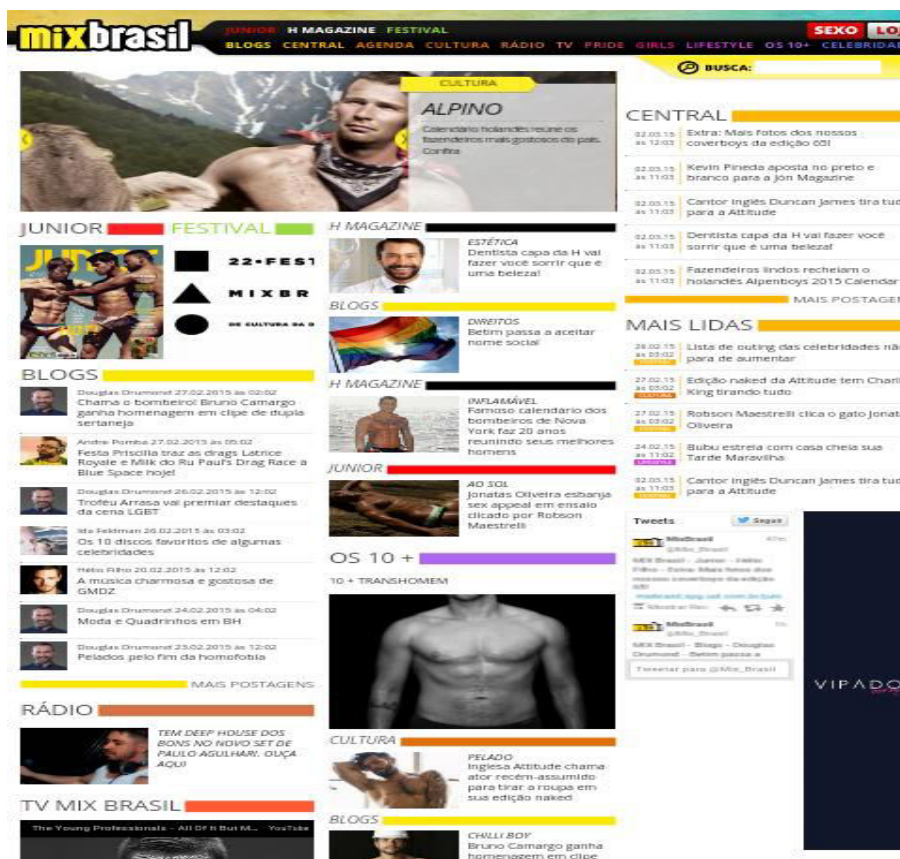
mixbrasil

JUNIOR H MAGAZINE FESTIVAL

BLOGS CENTRAL AGENDA CULTURA RÁDIO TV PRIDE GIRLS LIFESTYLE OS 10+ CELEBRIDAD

SEXO LO

BUSCA:

CULTURA

ALPINO

Calendário holandês reúne os fazendeiros mais gostosos do país. Confira

CENTRAL

02.03.15 às 12:03 Extra: Mais fotos dos nossos coverboys da edição 60!

02.03.15 às 11:03 Kevin Pineda aposta no preto e branco para a Jon Magazine

02.03.15 às 11:03 Cantor inglês Duncan James tira tud para a Attitude

02.03.15 às 11:03 Dentista capa da H vai fazer você sorrir que é uma beleza!

02.03.15 às 11:03 Fazendeiros lindos recheiam o holandês Alpenboys 2015 Calendar

MAIS POSTAGEN

MAIS LIDAS

28.02.15 às 03:02 Lista de outing das celebridades não para de aumentar

27.02.15 às 03:02 Edição naked da Attitude tem Charl King tirando tudo

27.02.15 às 12:02 Robson Maestrelli clica o gato Jonat Oliveira

24.02.15 às 11:02 LIFESTYLE Bubu estreia com casa cheia sua Tarde Maravilha

02.03.15 às 11:03 Cantor inglês Duncan James tira tud para a Attitude

JUNIOR

FESTIVAL

22•FES

MIXBR

DE CULTURA DA D

H MAGAZINE

ESTÉTICA
Dentista capa da H vai fazer você sorrir que é uma beleza!

BLOGS

DIREITOS
Betim passa a aceitar nome social

H MAGAZINE

INFLAMÁVEL
Famoso calendário dos bombeiros de Nova York faz 20 anos reunindo seus melhores homens

JUNIOR

AO SOL
Jonatas Oliveira esbanja sex appeal em ensaio clicado por Robson Maestrelli

OS 10 +

10 + TRANSHOMEM

CULTURA

PELADO
Inglesa Attitude chama ator recém-assumido para tirar a roupa em sua edição naked

BLOGS

CHILLI BOY
Bruno Camargo ganha homenagem em clipe

BLOGS

Douglas Drumond 27.02.2015 às 02:02
Chama o bombeiro! Bruno Camargo ganha homenagem em clipe de dupla sertaneja

André Pomba 27.02.2015 às 05:02
Festa Priscilla traz as drags Latrice Royale e Milk do Ru Paul's Drag Race a Blue Space hoje!

Douglas Drumond 26.02.2015 às 12:02
Troféu Arrasa vai premiar destaques da cena LGBT

Ida Feldman 26.02.2015 às 03:02
Os 10 discos favoritos de algumas celebridades

Hélio Filho 20.02.2015 às 12:02
A música charmosa e gostosa de GMDZ

Douglas Drumond 24.02.2015 às 04:02
Moda e Quadrinhos em BH

Douglas Drumond 23.02.2015 às 12:02
Pelados pelo fim da homofobia

MAIS POSTAGENS

RÁDIO

TEM DEEP HOUSE DOS BONS NO NOVO SET DE PAULO AGULHARI. OUÇA AQUI

TV MIX BRASIL

The Young Professionals - All Of It But M... YouTube

Tweets Seguir

MixBrasil @Mix_Brasil
MIX Brasil - Junior - Hélio Filho - Extra: Mais fotos dos nossos coverboys da edição 60!
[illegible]

MixBrasil @Mix_Brasil
MIX Brasil - Blogs - Douglas Drumond - Betim passa a

Tweetar para @Mix_Brasil

VIPADO